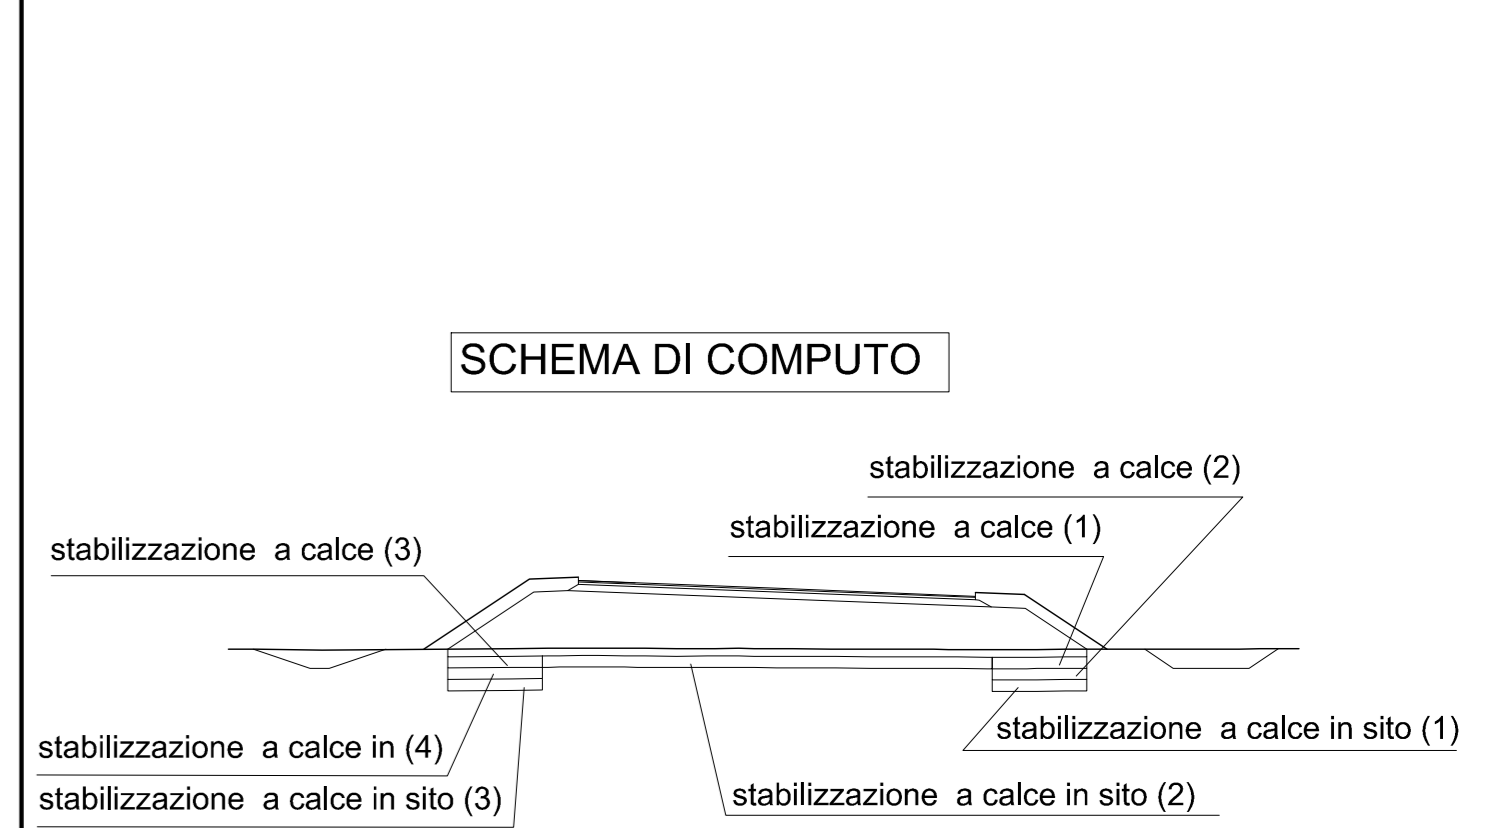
SCHEMA DI COMPUTO

stabilizzazione a calce (2)

stabilizzazione a calce (1)

stabilizzazione a calce (3)

stabilizzazione a calce in sito (1)

stabilizzazione a calce in (4)

stabilizzazione a calce in sito (3)

stabilizzazione a calce in sito (2)